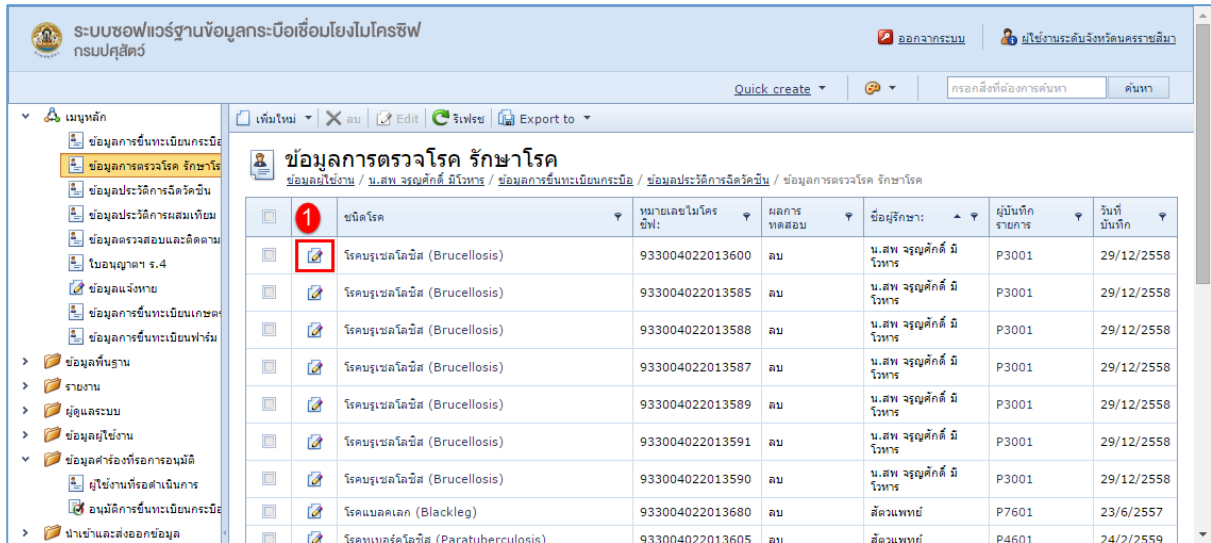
ระบบซอฟแวร์ฐานข้อมูลกระบือเชื่อมโยงไมโครชิพ
กรมปศุสัตว์

ออกจากระบบ | ผู้ใช้งานระดับจังหวัดนครราชสีมา

Quick create ▾ | กรอกสิ่งที่ต้องการค้นหา | ค้นหา

เมนูหลัก
ข้อมูลการขึ้นทะเบียนกระบือ
ข้อมูลการตรวจโรค รักษาโร
ข้อมูลประวัติการฉีดวัคซีน
ข้อมูลประวัติการผสมเทียม
ข้อมูลตรวจสอบและติดตาม
ใบอนุญาตฯ ร.4
ข้อมูลแจ้งหาย
ข้อมูลการขึ้นทะเบียนเกษตร
ข้อมูลการขึ้นทะเบียนฟาร์ม
ข้อมูลพื้นฐาน
รายงาน
ผู้ดูแลระบบ
ข้อมูลผู้ใช้งาน
ข้อมูลคำร้องที่รอการอนุมัติ
ผู้ใช้งานที่รอดำเนินการ
อนุมัติการขึ้นทะเบียนกระบือ
นำเข้าและส่งออกข้อมูล

เพิ่มใหม่ ▾ | ลบ | Edit | รีเฟรช | Export to ▾

ข้อมูลการตรวจโรค รักษาโรค
ข้อมูลผู้ใช้งาน / น.สพ จรุญศักดิ์ มิโวหาร / ข้อมูลการขึ้นทะเบียนกระบือ / ข้อมูลประวัติการฉีดวัคซีน / ข้อมูลการตรวจโรค รักษาโรค

1

| | | ชนิดโรค | หมายเลขไมโครชิพ: | ผลการทดสอบ | ชื่อผู้รักษา: | ผู้บันทึกรายการ | วันที่บันทึก |
|---|---|---|---|---|---|---|---|
| | | โรคบรูเซลโลซิส (Brucellosis) | 933004022013600 | ลบ | น.สพ จรุญศักดิ์ มิโวหาร | P3001 | 29/12/2558 |
| | | โรคบรูเซลโลซิส (Brucellosis) | 933004022013585 | ลบ | น.สพ จรุญศักดิ์ มิโวหาร | P3001 | 29/12/2558 |
| | | โรคบรูเซลโลซิส (Brucellosis) | 933004022013588 | ลบ | น.สพ จรุญศักดิ์ มิโวหาร | P3001 | 29/12/2558 |
| | | โรคบรูเซลโลซิส (Brucellosis) | 933004022013587 | ลบ | น.สพ จรุญศักดิ์ มิโวหาร | P3001 | 29/12/2558 |
| | | โรคบรูเซลโลซิส (Brucellosis) | 933004022013589 | ลบ | น.สพ จรุญศักดิ์ มิโวหาร | P3001 | 29/12/2558 |
| | | โรคบรูเซลโลซิส (Brucellosis) | 933004022013591 | ลบ | น.สพ จรุญศักดิ์ มิโวหาร | P3001 | 29/12/2558 |
| | | โรคบรูเซลโลซิส (Brucellosis) | 933004022013590 | ลบ | น.สพ จรุญศักดิ์ มิโวหาร | P3001 | 29/12/2558 |
| | | โรคแบลคเลก (Blackleg) | 933004022013680 | ลบ | สัตวแพทย์ | P7601 | 23/6/2557 |
| | | โรคพาราทูเบอร์คูโลซิส (Paratuberculosis) | 933004022013605 | ลบ | สัตวแพทย์ | P4601 | 24/2/2559 |